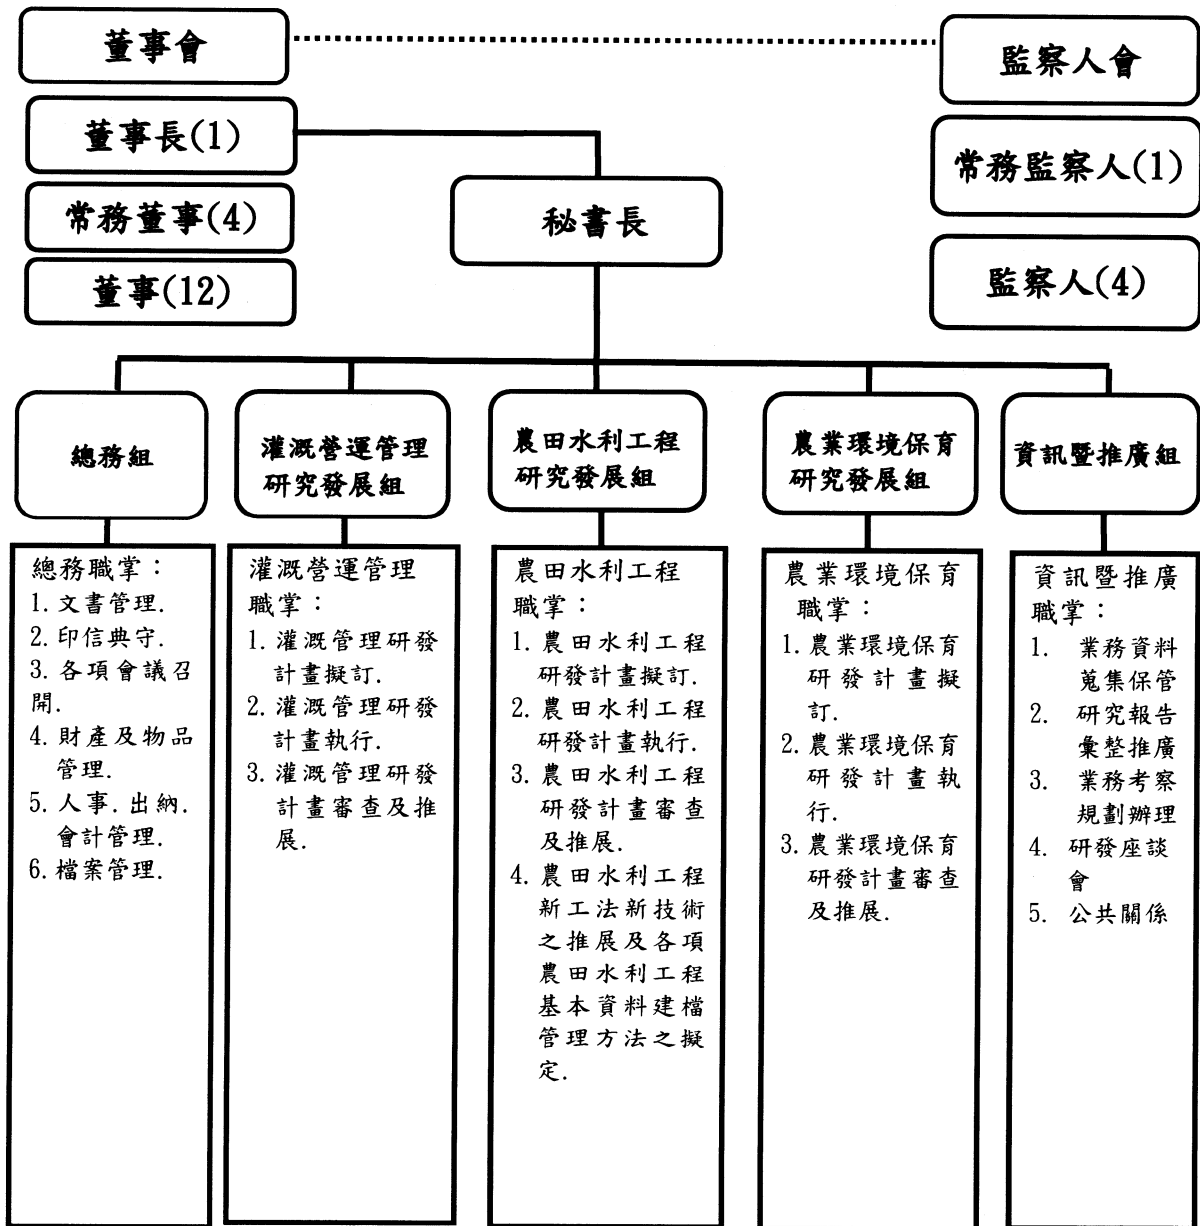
董事會

監察人會

董事長(1)

常務董事(4)

董事(12)

秘書長

常務監察人(1)

監察人(4)

總務組

灌溉營運管理研究發展組

農田水利工程研究發展組

農業環境保育研究發展組

資訊暨推廣組

總務職掌：
1. 文書管理.
2. 印信典守.
3. 各項會議召開.
4. 財產及物品管理.
5. 人事. 出納. 會計管理.
6. 檔案管理.

灌溉營運管理職掌：
1. 灌溉管理研發計畫擬訂.
2. 灌溉管理研發計畫執行.
3. 灌溉管理研發計畫審查及推展.

農田水利工程職掌：
1. 農田水利工程研發計畫擬訂.
2. 農田水利工程研發計畫執行.
3. 農田水利工程研發計畫審查及推展.
4. 農田水利工程新工法新技術之推展及各項農田水利工程基本資料建檔管理方法之擬定.

農業環境保育職掌：
1. 農業環境保育研發計畫擬訂.
2. 農業環境保育研發計畫執行.
3. 農業環境保育研發計畫審查及推展.

資訊暨推廣職掌：
1. 業務資料蒐集保管
2. 研究報告彙整推廣
3. 業務考察規劃辦理
4. 研發座談會
5. 公共關係